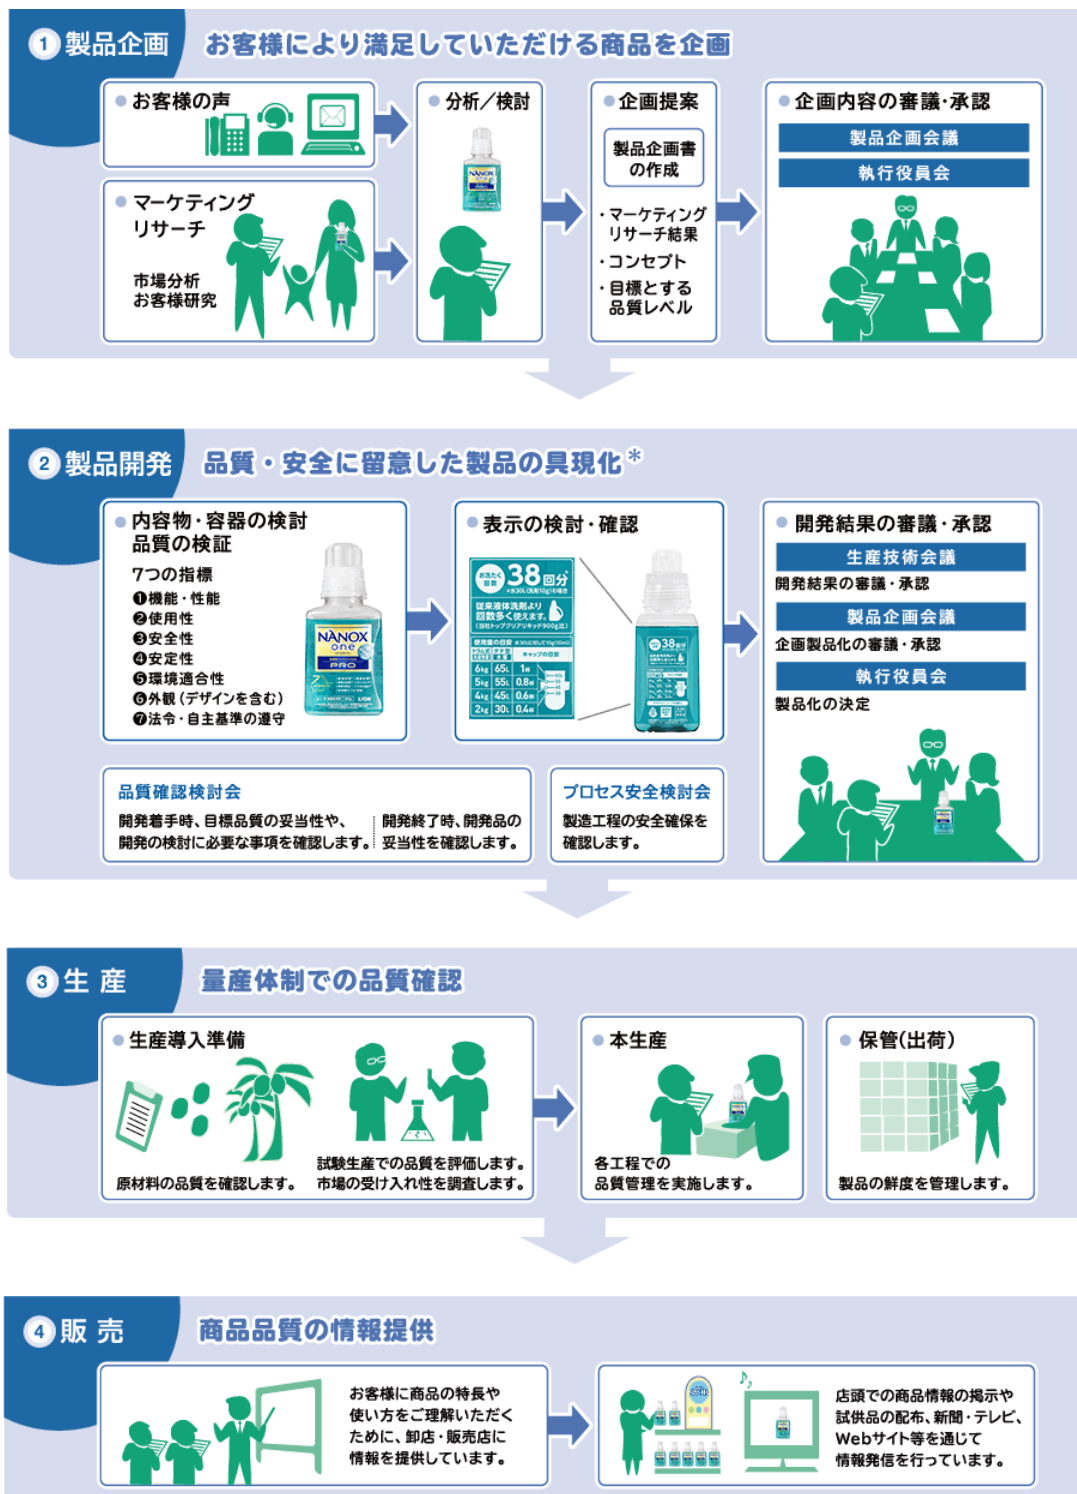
1 製品企画 お客様により満足していただける商品を企画

お客様の声

マーケティング リサーチ

市場分析 お客様研究

分析／検討

NANOX

企画提案

製品企画書の作成

・マーケティングリサーチ結果
・コンセプト
・目標とする品質レベル

企画内容の審議・承認

製品企画会議

執行役員会

2 製品開発 品質・安全に留意した製品の具現化*

内容物・容器の検討 品質の検証

7つの指標
❶機能・性能
❷使用性
❸安全性
❹安定性
❺環境適合性
❻外観（デザインを含む）
❼法令・自主基準の遵守

NANOX one PRO

表示の検討・確認

38回分

開発結果の審議・承認

生産技術会議

開発結果の審議・承認

製品企画会議

企画製品化の審議・承認

執行役員会

製品化の決定

品質確認検討会

開発着手時、目標品質の妥当性や、開発の検討に必要な事項を確認します。

開発終了時、開発品の妥当性を確認します。

プロセス安全検討会

製造工程の安全確保を確認します。

3 生 産 量産体制での品質確認

生産導入準備

原材料の品質を確認します。

試験生産での品質を評価します。 市場の受け入れ性を調査します。

本生産

各工程での品質管理を実施します。

保管(出荷)

製品の鮮度を管理します。

4 販 売 商品品質の情報提供

お客様に商品の特長や使い方をご理解いただくために、卸店・販売店に情報を提供しています。

店頭での商品情報の掲示や試供品の配布、新聞・テレビ、Webサイト等を通じて情報発信を行っています。